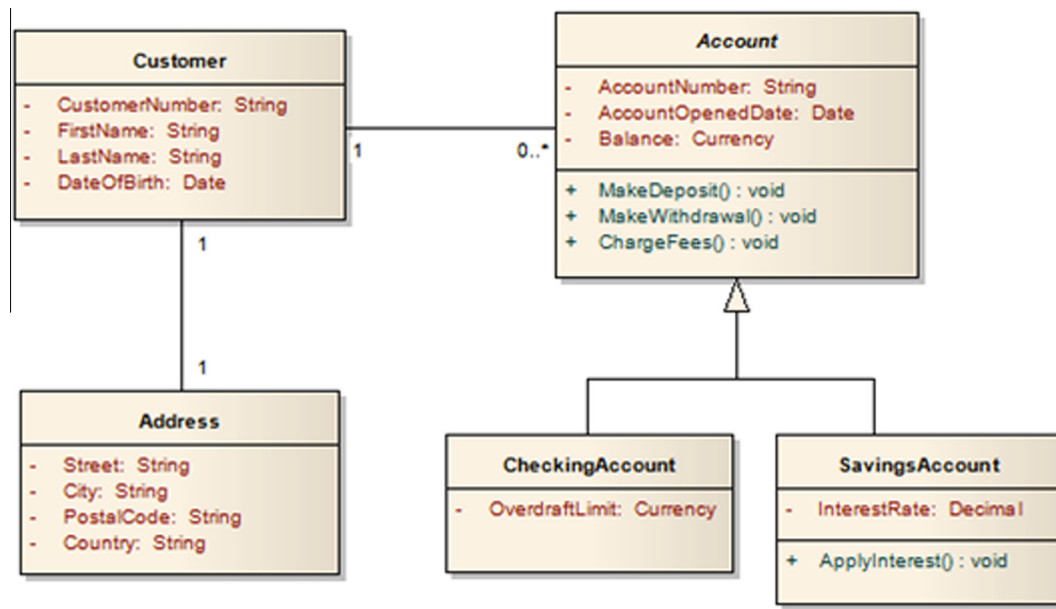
Customer

- CustomerNumber: String
- FirstName: String
- LastName: String
- DateOfBirth: Date

1

0..*

Account

- AccountNumber: String
- AccountOpenedDate: Date
- Balance: Currency

+ MakeDeposit() : void
+ MakeWithdrawal() : void
+ ChargeFees() : void

1

1

Address

- Street: String
- City: String
- PostalCode: String
- Country: String

CheckingAccount

- OverdraftLimit: Currency

SavingsAccount

- InterestRate: Decimal

+ ApplyInterest() : void